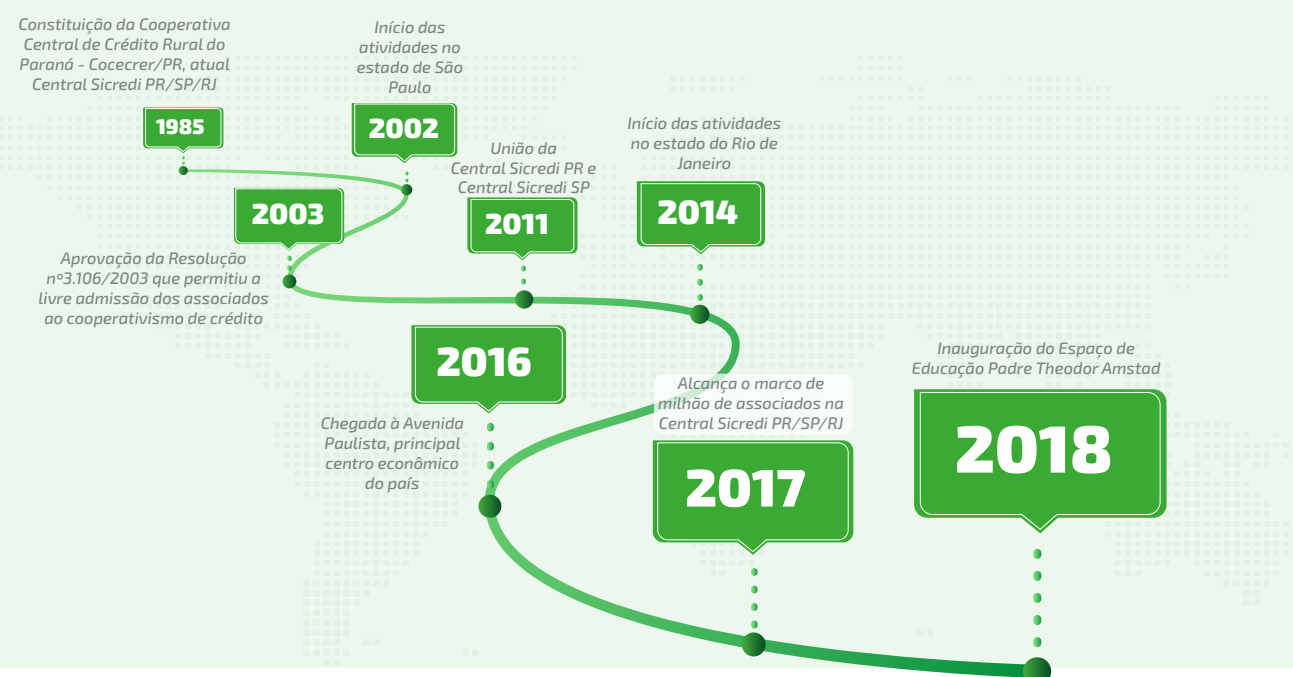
Constituição da Cooperativa Central de Crédito Rural do Paraná - Cocecrer/PR, atual Central Sicredi PR/SP/RJ

1985

Início das atividades no estado de São Paulo

2002

2003

Aprovação da Resolução nº3.106/2003 que permitiu a livre admissão dos associados ao cooperativismo de crédito

União da Central Sicredi PR e Central Sicredi SP

2011

Início das atividades no estado do Rio de Janeiro

2014

2016

Chegada à Avenida Paulista, principal centro econômico do país

Alcança o marco de milhão de associados na Central Sicredi PR/SP/RJ

2017

Inauguração do Espaço de Educação Padre Theodor Amstad

2018